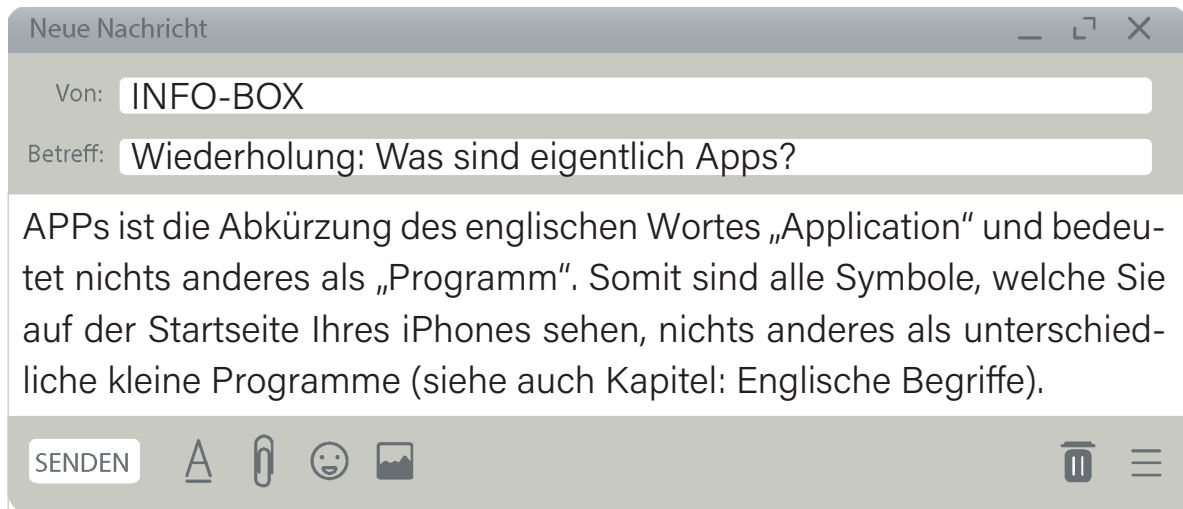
Neue Nachricht

Von: INFO-BOX

Betreff: Wiederholung: Was sind eigentlich Apps?

APPs ist die Abkürzung des englischen Wortes „Application" und bedeutet nichts anderes als „Programm". Somit sind alle Symbole, welche Sie auf der Startseite Ihres iPhones sehen, nichts anderes als unterschiedliche kleine Programme (siehe auch Kapitel: Englische Begriffe).

SENDEN A